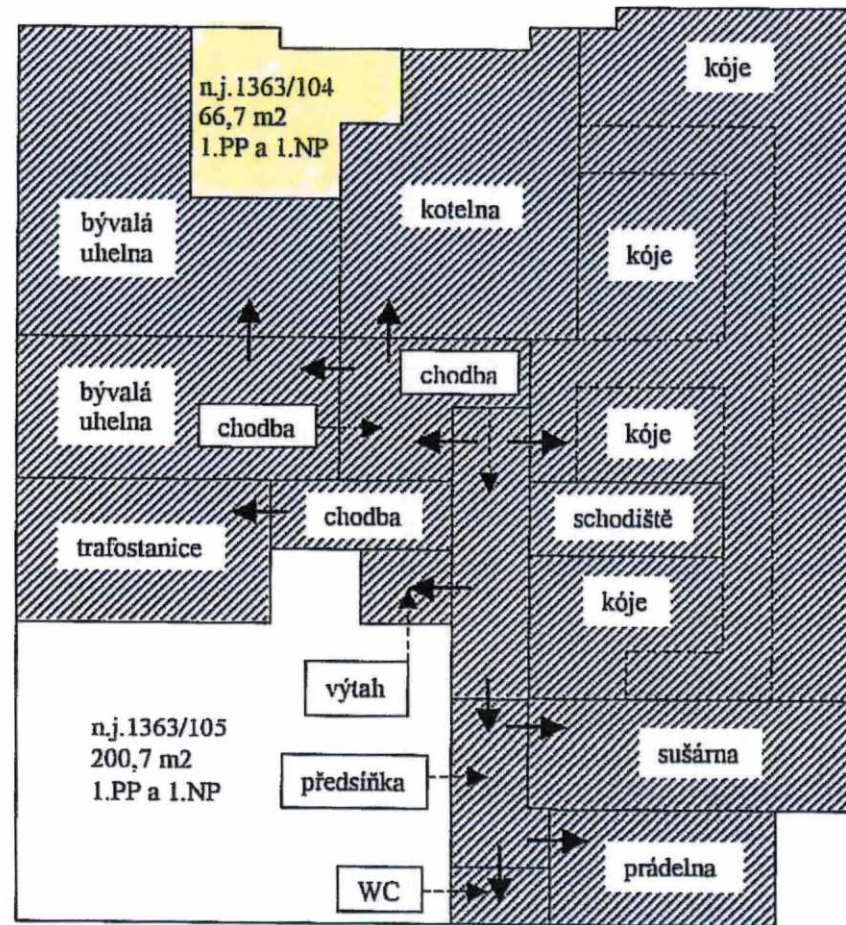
n.j.1363/104
66,7 m2
1.PP a 1.NP

kóje

bývalá uhelna

kotelna

kóje

bývalá uhelna

chodba

chodba

kóje

chodba

schodiště

trafostanice

kóje

výtah

n.j.1363/105
200,7 m2
1.PP a 1.NP

sušárna

předsíňka

prádelna

WC